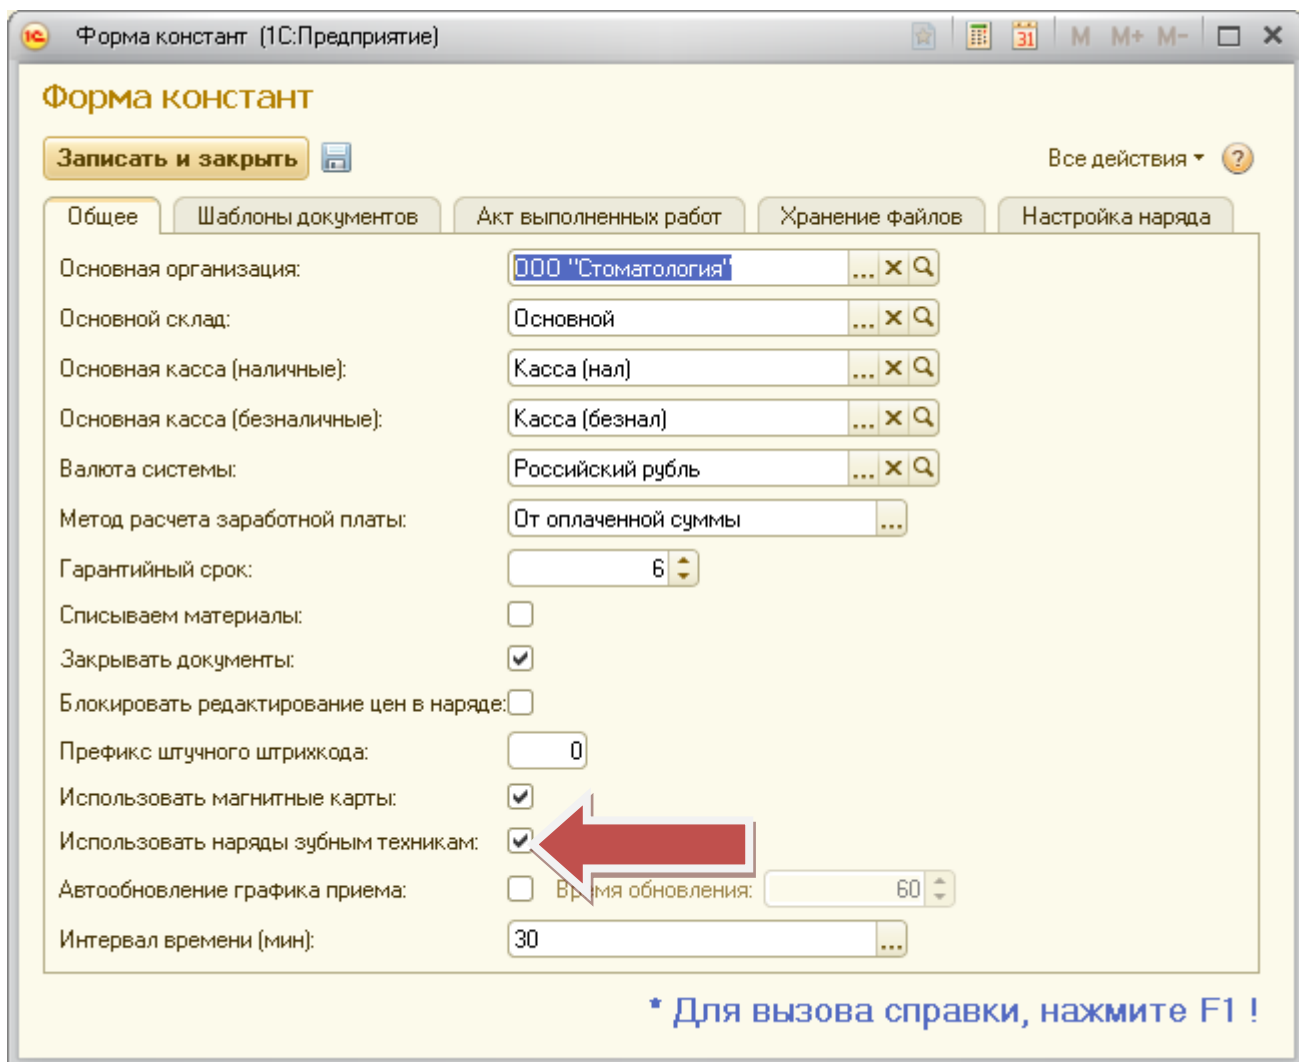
Форма констант (1С:Предприятие)

M M+ M-

Форма констант

Записать и закрыть

Все действия

Общее | Шаблоны документов | Акт выполненных работ | Хранение файлов | Настройка наряда

Основная организация: ООО "Стоматология"

Основной склад: Основной

Основная касса (наличные): Касса (нал)

Основная касса (безналичные): Касса (безнал)

Валюта системы: Российский рубль

Метод расчета заработной платы: От оплаченной суммы

Гарантийный срок: 6

Списываем материалы:

Закрывать документы:

Блокировать редактирование цен в наряде:

Префикс штучного штрихкода: 0

Использовать магнитные карты:

Использовать наряды зубным техникам:

Автообновление графика приема: Вр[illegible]мя обновления: 60

Интервал времени (мин): 30

* Для вызова справки, нажмите F1 !